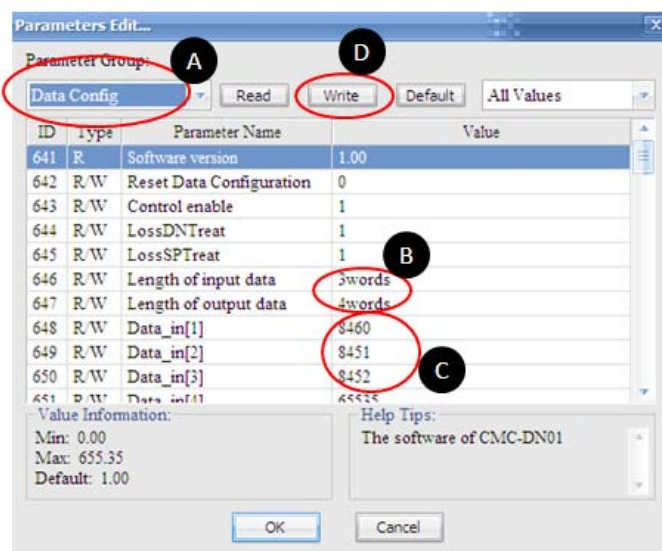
Parameters Edit...

Parameter Group:

A

D

Data Config

Read

Write

Default

All Values

| ID | Type | Parameter Name | Value |
|---|---|---|---|
| 641 | R | Software version | 1.00 |
| 642 | R/W | Reset Data Configuration | 0 |
| 643 | R/W | Control enable | 1 |
| 644 | R/W | LossDNTreat | 1 |
| 645 | R/W | LossSPTreat | 1 |
| 646 | R/W | Length of input data | 3words |
| 647 | R/W | Length of output data | 4words |
| 648 | R/W | Data_in[1] | 8460 |
| 649 | R/W | Data_in[2] | 8451 |
| 650 | R/W | Data_in[3] | 8452 |
| 651 | R/W | Data_in[4] | 65535 |

B

C

Value Information:
Min: 0.00
Max: 655.35
Default: 1.00

Help Tips:
The software of CMC-DN01

OK

Cancel